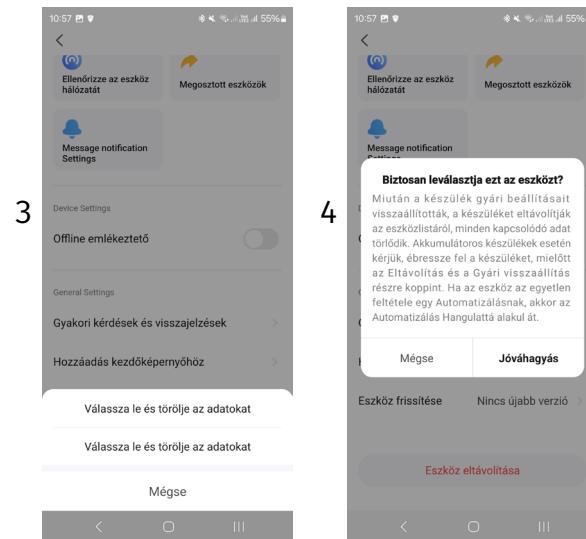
10:57
55%

Ellenőrizze az eszköz hálózatát

Megosztott eszközök

Message notification Settings

3

Device Settings

Offline emlékeztető

General Settings

Gyakori kérdések és visszajelzések

Hozzáadás kezdőképernyőhöz

Válassza le és törölje az adatokat

Válassza le és törölje az adatokat

Mégse

10:57
55%

Ellenőrizze az eszköz hálózatát

Megosztott eszközök

Message notification Settings

4

Biztosan leválasztja ezt az eszközt?

Miután a készülék gyári beállításait visszaállították, a készüléket eltávolítják az eszközlistáról, minden kapcsolódó adat törlődik. Akkumulátoros készülékek esetén kérjük, ébressze fel a készüléket, mielőtt az Eltávolítás és a Gyári visszaállítás részre koppint. Ha az eszköz az egyetlen feltétele egy Automatizálásnak, akkor az Automatizálás Hangulattá alakul át.

Mégse

Jóváhagyás

Eszköz frissítése

Nincs újabb verzió

Eszköz eltávolítása